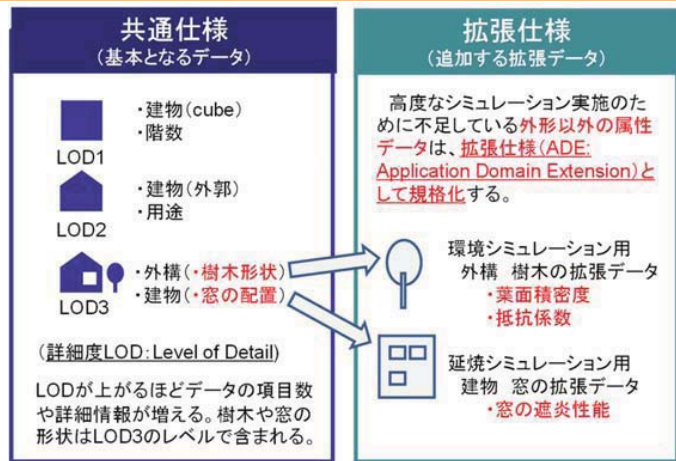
共通仕様
（基本となるデータ）

LOD1
・建物(cube)
・階数

LOD2
・建物（外郭）
・用途

LOD3
・外構（・樹木形状）
・建物（・窓の配置）

（詳細度LOD：Level of Detail）

LODが上がるほどデータの項目数や詳細情報が増える。樹木や窓の形状はLOD3のレベルで含まれる。

拡張仕様
（追加する拡張データ）

高度なシミュレーション実施のために不足している外形以外の属性データは、拡張仕様（ADE: Application Domain Extension）として規格化する。

環境シミュレーション用
外構　樹木の拡張データ
・葉面積密度
・抵抗係数

延焼シミュレーション用
建物　窓の拡張データ
・窓の遮炎性能